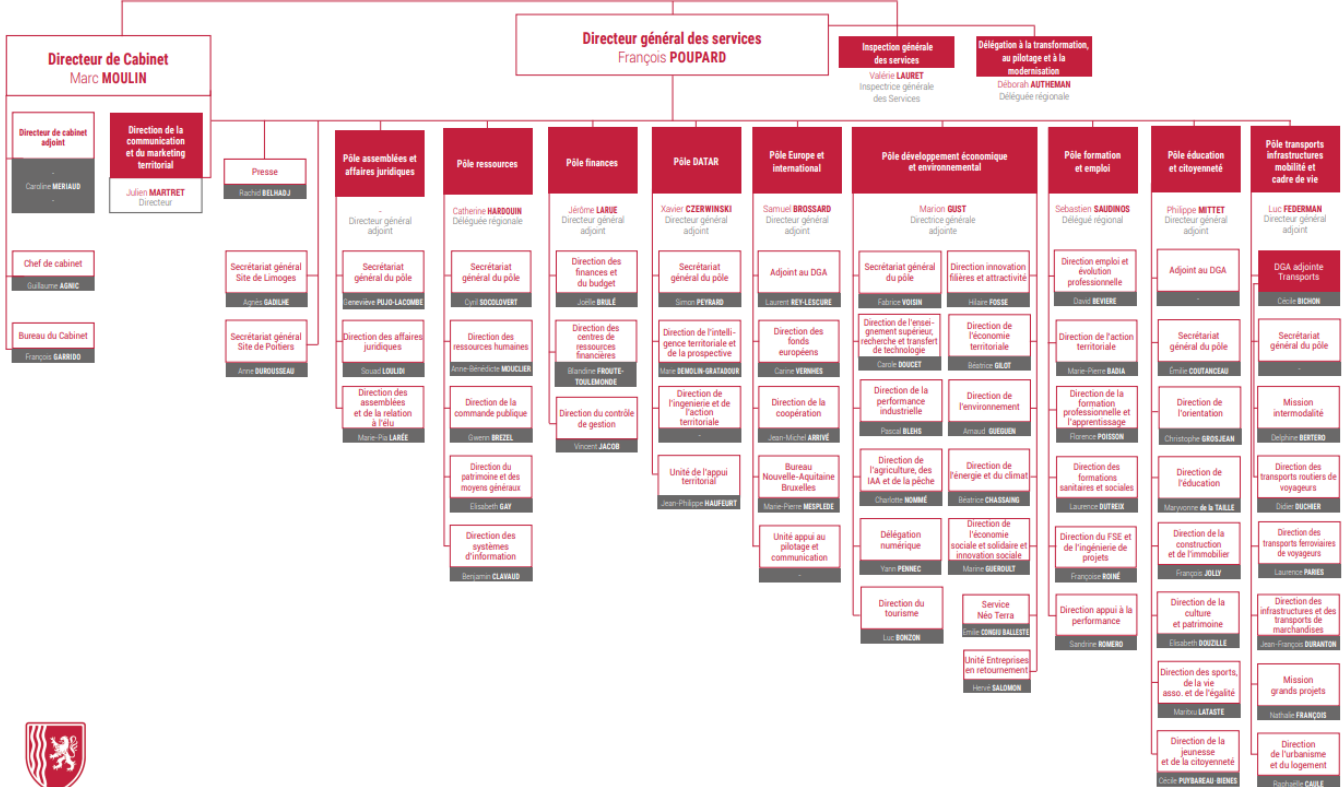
Directeur général des services
François POUPARD

Directeur de Cabinet
Marc MOULIN

Inspection générale des services
Valérie LAURET
Inspectrice générale des Services

Délégation à la transformation, au pilotage et à la modernisation
Déborah AUTHEMAN
Déléguée régionale

Directeur de cabinet adjoint
-
Caroline MERIAUD
-

Chef de cabinet
Guillaume AGNIC

Bureau du Cabinet
François GARRIDO

Direction de la communication et du marketing territorial
Julien MARTRET
Directeur

Presse
Rachid BELHADJ

Secrétariat général Site de Limoges
Agnès GADILHE

Secrétariat général Site de Poitiers
Anne DUROUSSEAU

Pôle assemblées et affaires juridiques
-
Directeur général adjoint

Secrétariat général du pôle
Geneviève PUJO-LACOMBE

Direction des affaires juridiques
Souad LOULIDI

Direction des assemblées et de la relation à l'élu
Marie-Pia LARÉE

Pôle ressources
Catherine HARDOUIN
Déléguée régionale

Secrétariat général du pôle
Cyril SOCOLOVERT

Direction des ressources humaines
Anne-Bénédicte MOUCLIER

Direction de la commande publique
Gwenn BREZEL

Direction du patrimoine et des moyens généraux
Elisabeth GAY

Direction des systèmes d'information
Benjamin CLAVAUD

Pôle finances
Jérôme LARUE
Directeur général adjoint

Direction des finances et du budget
Joëlle BRULÉ

Direction des centres de ressources financières
Blandine FROUTE-TOULEMONDE

Direction du contrôle de gestion
Vincent JACOB

Pôle DATAR
Xavier CZERWINSKI
Directeur général adjoint

Secrétariat général du pôle
Simon PEYRARD

Direction de l'intelligence territoriale et de la prospective
Marie DEMOLIN-GRATADOUR

Direction de l'ingénierie et de l'action territoriale
-

Unité de l'appui territorial
Jean-Philippe HAUFEURT

Pôle Europe et international
Samuel BROSSARD
Directeur général adjoint

Adjoint au DGA
Laurent REY-LESCURE

Direction des fonds européens
Carine VERNHES

Direction de la coopération
Jean-Michel ARRIVÉ

Bureau Nouvelle-Aquitaine Bruxelles
Marie-Pierre MESPLEDE

Unité appui au pilotage et communication
-

Pôle développement économique et environnemental
Marion GUST
Directrice générale adjointe

Secrétariat général du pôle
Fabrice VOISIN

Direction de l'enseignement supérieur, recherche et transfert de technologie
Carole DOUCET

Direction de la performance industrielle
Pascal BLENS

Direction de l'agriculture, des IAA et de la pêche
Charlotte NOMMÉ

Délégation numérique
Yann PENNEC

Direction du tourisme
Luc BONZON

Direction innovation filières et attractivité
Hilaire FOSSE

Direction de l'économie territoriale
Béatrice GILOT

Direction de l'environnement
Arnaud GUEGUEN

Direction de l'énergie et du climat
Béatrice CHASSAING

Direction de l'économie sociale et solidaire et innovation sociale
Marine GUEROULT

Service Néo Terra
Emilie CONGIU BALLESTE

Unité Entreprises en retournement
Hervé SALOMON

Pôle formation et emploi
Sebastien SAUDINOS
Délégué régional

Direction emploi et évolution professionnelle
David BEVIERE

Direction de l'action territoriale
Marie-Pierre BADIA

Direction de la formation professionnelle et l'apprentissage
Florence POISSON

Direction des formations sanitaires et sociales
Laurence DUTREIX

Direction du FSE et de l'ingénierie de projets
Françoise ROINÉ

Direction appui à la performance
Sandrine ROMERO

Pôle éducation et citoyenneté
Philippe MITTET
Directeur général adjoint

Adjoint au DGA
-

Secrétariat général du pôle
Émilie COUTANCEAU

Direction de l'orientation
Christophe GROSJEAN

Direction de l'éducation
Maryvonne de la TAILLE

Direction de la construction et de l'immobilier
François JOLLY

Direction de la culture et patrimoine
Elisabeth DOUZILLE

Direction des sports, de la vie asso. et de l'égalité
Maritxu LATASTE

Direction de la jeunesse et de la citoyenneté
Cécile PUYBAREAU-BIENES

Pôle transports infrastructures mobilité et cadre de vie
Luc FEDERMAN
Directeur général adjoint

DGA adjointe Transports
Cécile BICHON

Secrétariat général du pôle
-

Mission intermodalité
Delphine BERTERO

Direction des transports routiers de voyageurs
Didier DUCHIER

Direction des transports ferroviaires de voyageurs
Laurence PARIES

Direction des infrastructures et des transports de marchandises
Jean-François DURANTON

Mission grands projets
Nathalie FRANÇOIS

Direction de l'urbanisme et du logement
Raphaëlle CAULE